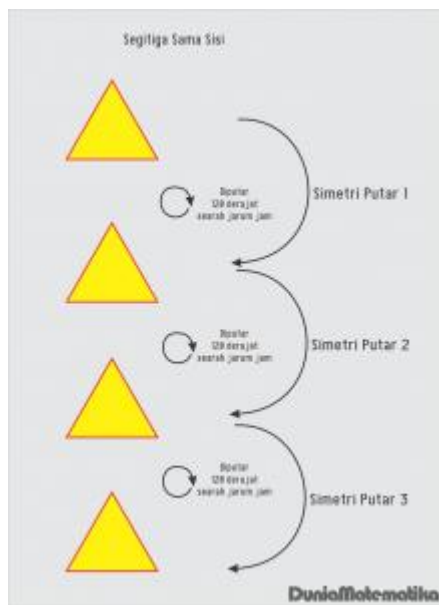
Segitiga Sama Sisi

Diputar 120 derajat searah jarum jam

Simetri Putar 1

Diputar 120 derajat searah jarum jam

Simetri Putar 2

Diputar 120 derajat searah jarum jam

Simetri Putar 3

DuniaMatematika